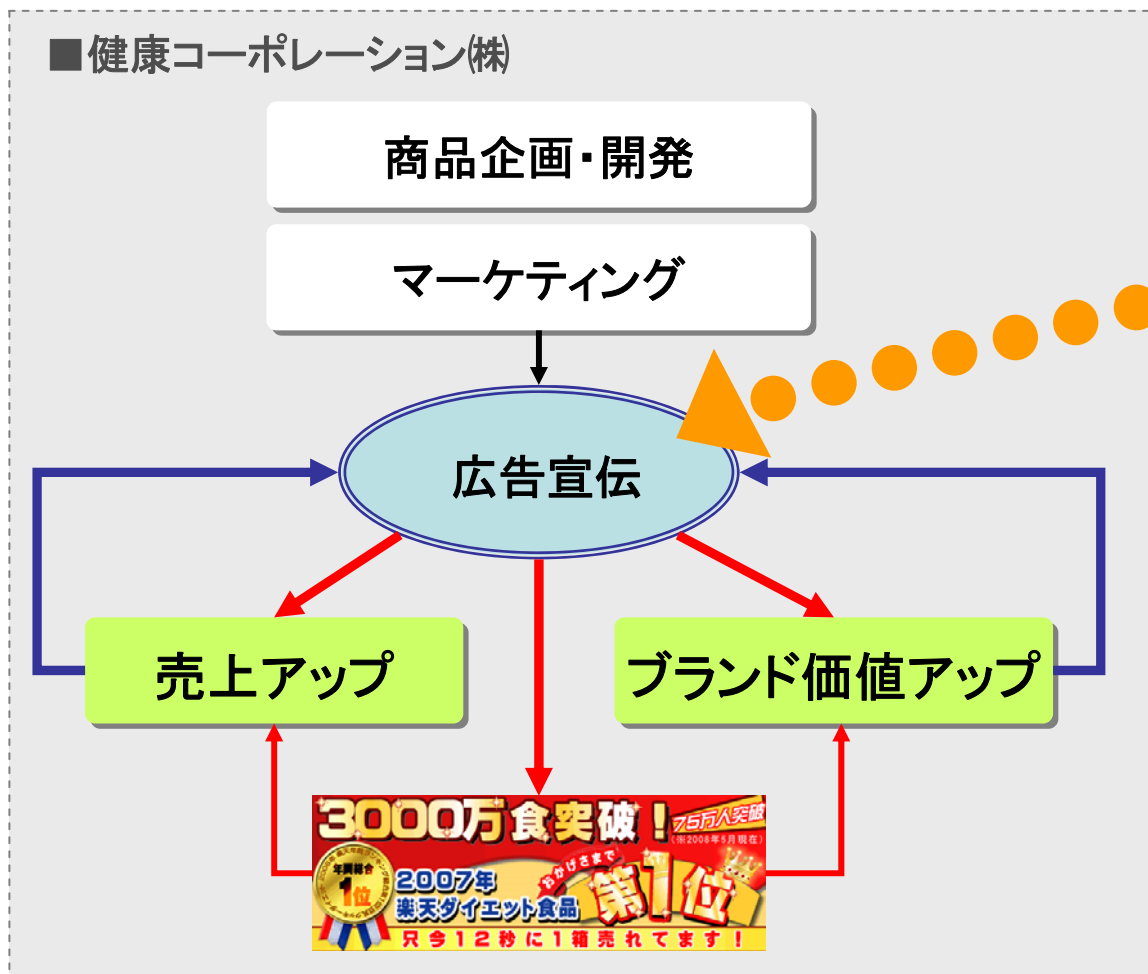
■健康コーポレーション(株)

商品企画・開発

マーケティング

広告宣伝

売上アップ

ブランド価値アップ

3000万食突破！ 75万人突破 (※2008年5月現在)

年間総合 1位

2007年 楽天ダイエット食品 おかげさまで 第1位

只今12秒に1箱売れてます！